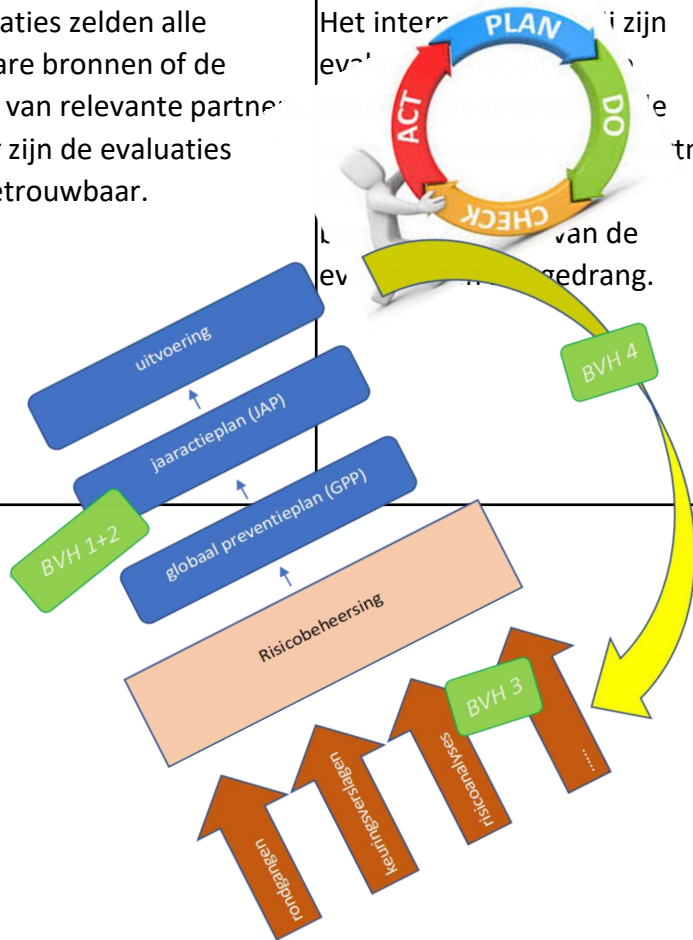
aties zelden alle
are bronnen of de
van relevante partner
r zijn de evaluaties
etrouwbaar.

Het intern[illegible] zijn
eva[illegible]
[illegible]e
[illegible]tr
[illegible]
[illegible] van de
ev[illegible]gedrang.

PLAN
DO
CHECK
ACT

uitvoering
jaaractieplan (JAP)
globaal preventieplan (GPP)
Risicobeheersing
BVH 1+2
BVH 4
BVH 3
rondgangen
keuringsverslagen
risicoanalyses
.....